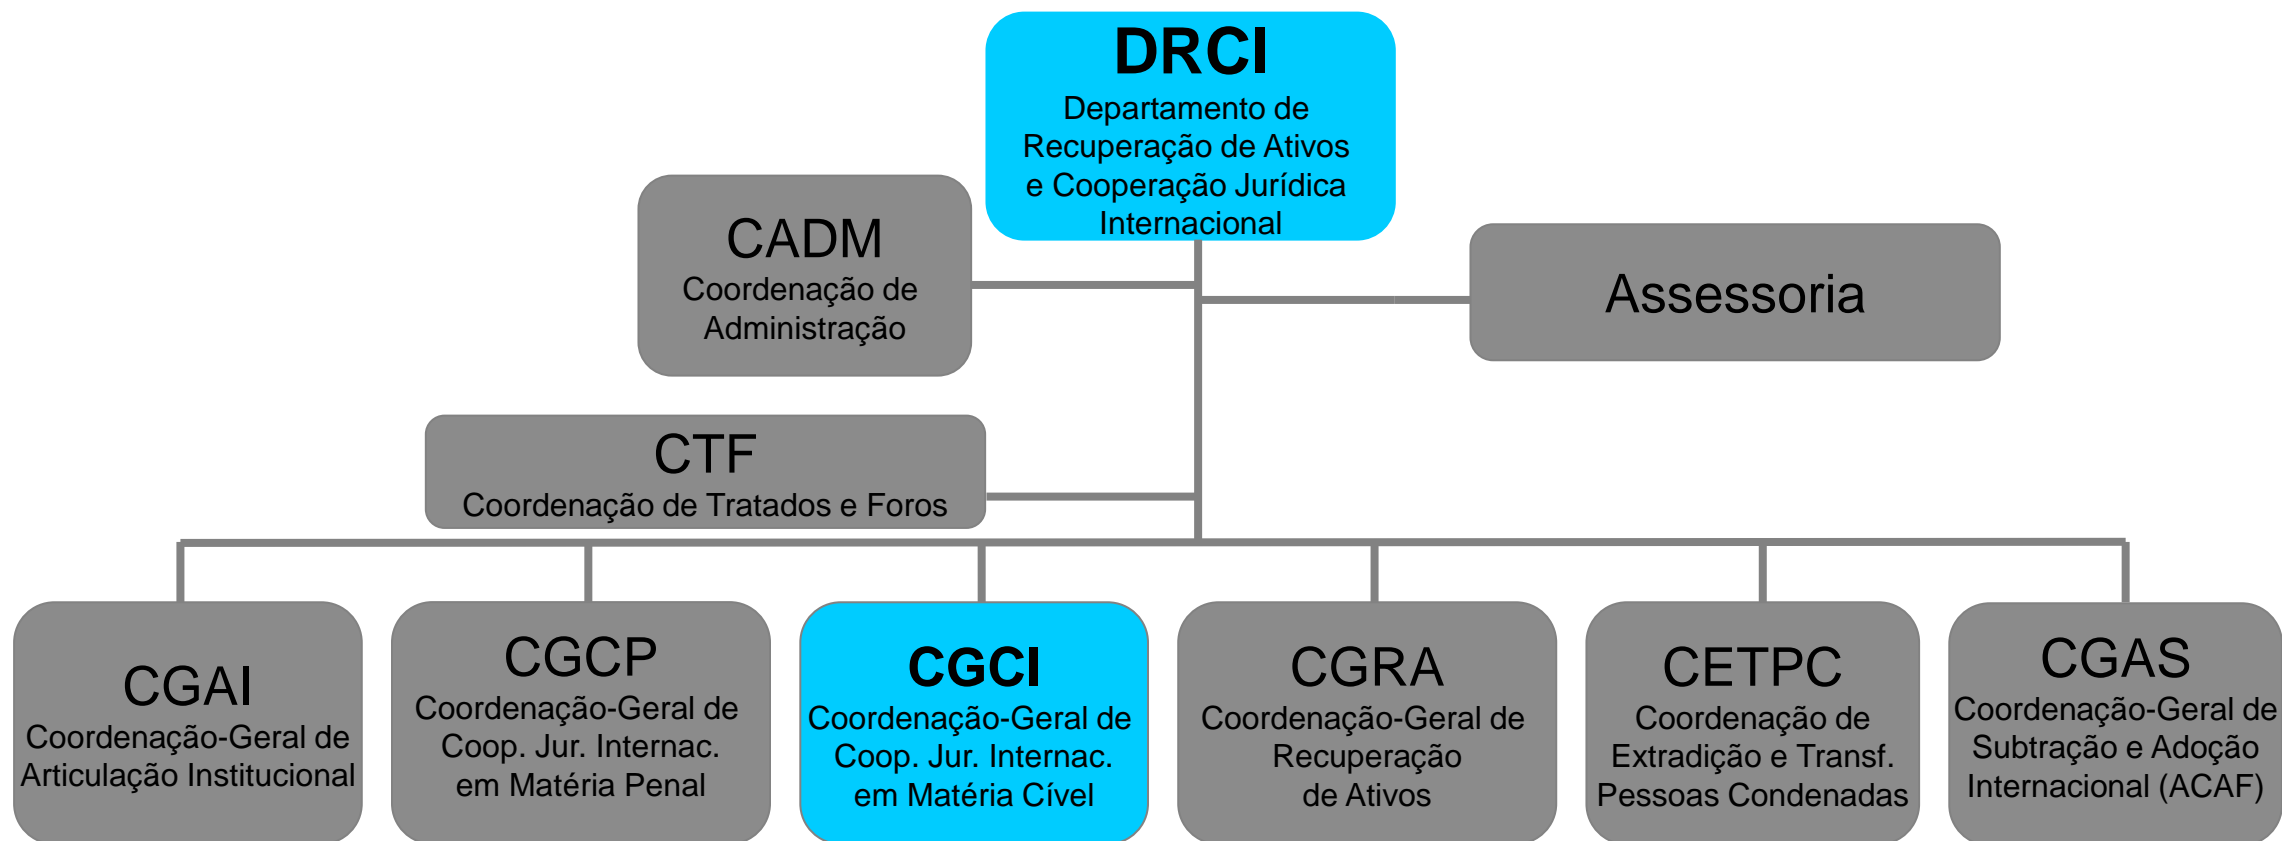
DRCI
Departamento de Recuperação de Ativos e Cooperação Jurídica Internacional

CADM
Coordenação de Administração

Assessoria

CTF
Coordenação de Tratados e Foros

CGAI
Coordenação-Geral de Articulação Institucional

CGCP
Coordenação-Geral de Coop. Jur. Internac. em Matéria Penal

CGCI
Coordenação-Geral de Coop. Jur. Internac. em Matéria Cível

CGRA
Coordenação-Geral de Recuperação de Ativos

CETPC
Coordenação de Extradição e Transf. Pessoas Condenadas

CGAS
Coordenação-Geral de Subtração e Adoção Internacional (ACAF)